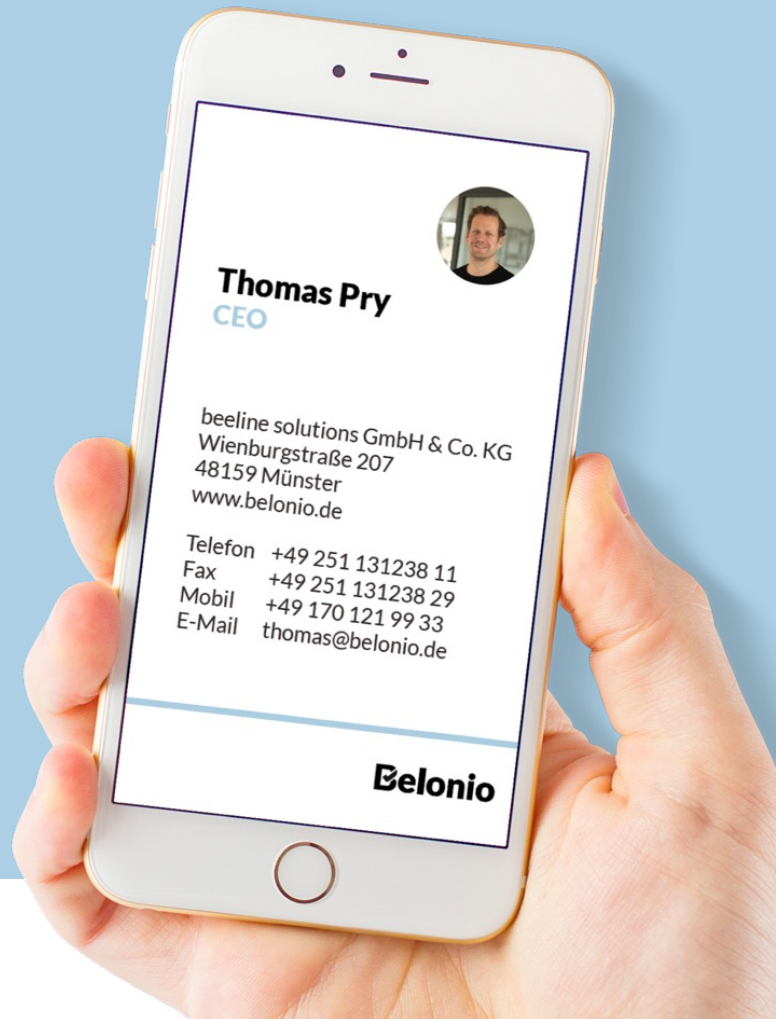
Thomas Pry
CEO

beeline solutions GmbH & Co. KG
Wienburgstraße 207
48159 Münster
www.belonio.de

| | |
|---|---|
| Telefon | +49 251 131238 11 |
| Fax | +49 251 131238 29 |
| Mobil | +49 170 121 99 33 |
| E-Mail | thomas@belonio.de |

Belonio